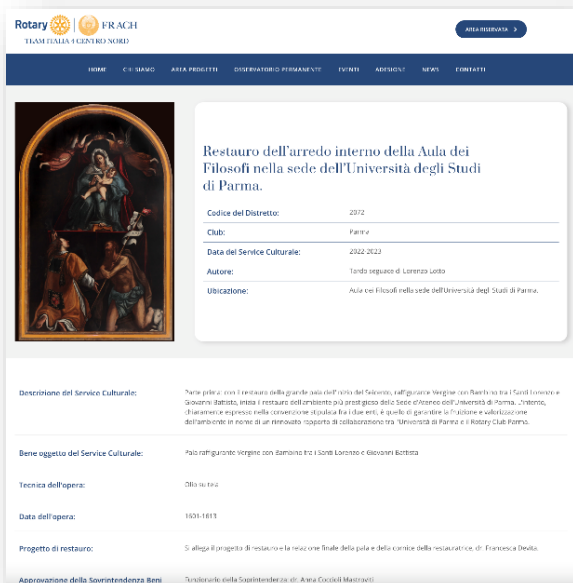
Rotary | FRACH
TEAM ITALIA • CENTRO NORD

AREA RISERVATA >

HOME CHI SIAMO AREA PROGETTI OSSERVATORIO PERMANENTE EVENTI ADESIONE NEWS CONTATTI

Restauro dell'arredo interno della Aula dei Filosofi nella sede dell'Università degli Studi di Parma.

| Codice del Distretto: | 2072 |
|---|---|
| Club: | Parma |
| Data del Service Culturale: | 2022-2023 |
| Autore: | Tardo seguace di Lorenzo Lotto |
| Ubicazione: | Aula dei Filosofi nella sede dell'Università degli Studi di Parma. |

| | |
|---|---|
| Descrizione del Service Culturale: | Parte prima: con il restauro della grande pala dell'inizio del Seicento, raffigurante Vergine con Bambino tra i Santi Lorenzo e Giovanni Battista, inizia il restauro dell'ambiente più prestigioso della Sede d'Ateneo dell'Università di Parma. L'intento, chiaramente espresso nella convenzione stipulata fra i due enti, è quello di garantire la fruizione e valorizzazione dell'ambiente in nome di un rinnovato rapporto di collaborazione tra "Università di Parma e il Rotary Club Parma. |
| Bene oggetto del Service Culturale: | Pala raffigurante Vergine con Bambino tra i Santi Lorenzo e Giovanni Battista |
| Tecnica dell'opera: | Olio su tela |
| Data dell'opera: | 1601-1613 |
| Progetto di restauro: | Si allega il progetto di restauro e la relazione finale della pala e della cornice della restauratrice, dr. Francesca Devita |
| Approvazione della Soprintendenza Beni | Funzionario della Soprintendenza: dr. Anna Coccioli Mastroviti |